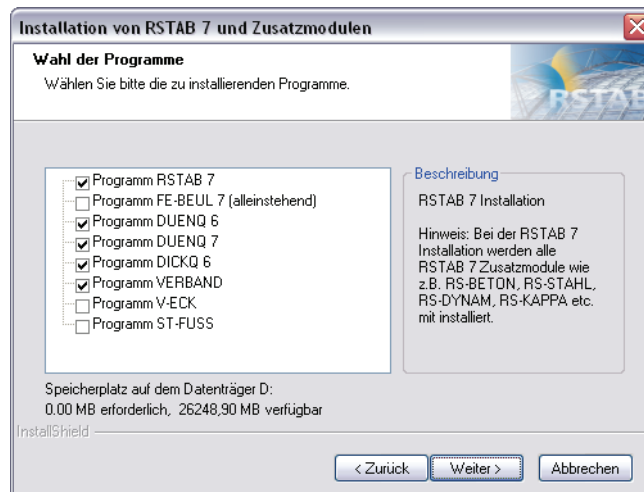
Installation von RSTAB 7 und Zusatzmodulen

Wahl der Programme

Wählen Sie bitte die zu installierenden Programme.

RSTAB

Programm RSTAB 7
Programm FE-BEUL 7 (alleinstehend)
Programm DUENQ 6
Programm DUENQ 7
Programm DICKQ 6
Programm VERBAND
Programm V-ECK
Programm ST-FUSS

Beschreibung

RSTAB 7 Installation

Hinweis: Bei der RSTAB 7 Installation werden alle RSTAB 7 Zusatzmodule wie z.B. RS-BETON, RS-STAHL, RS-DYNAM, RS-KAPPA etc. mit installiert.

Speicherplatz auf dem Datenträger D:
0.00 MB erforderlich, 26248,90 MB verfügbar

InstallShield

< Zurück
Weiter >
Abbrechen